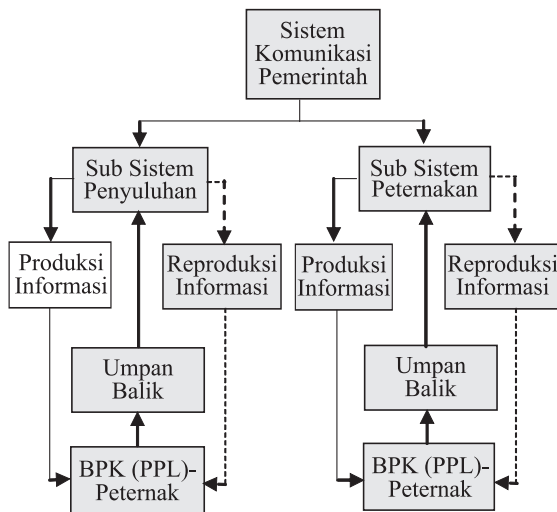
Sistem Komunikasi Pemerintah

Sub Sistem Penyuluhan

Produksi Informasi

Reproduksi Informasi

Umpan Balik

BPK (PPL)-Peternak

Sub Sistem Peternakan

Produksi Informasi

Reproduksi Informasi

Umpan Balik

BPK (PPL)-Peternak